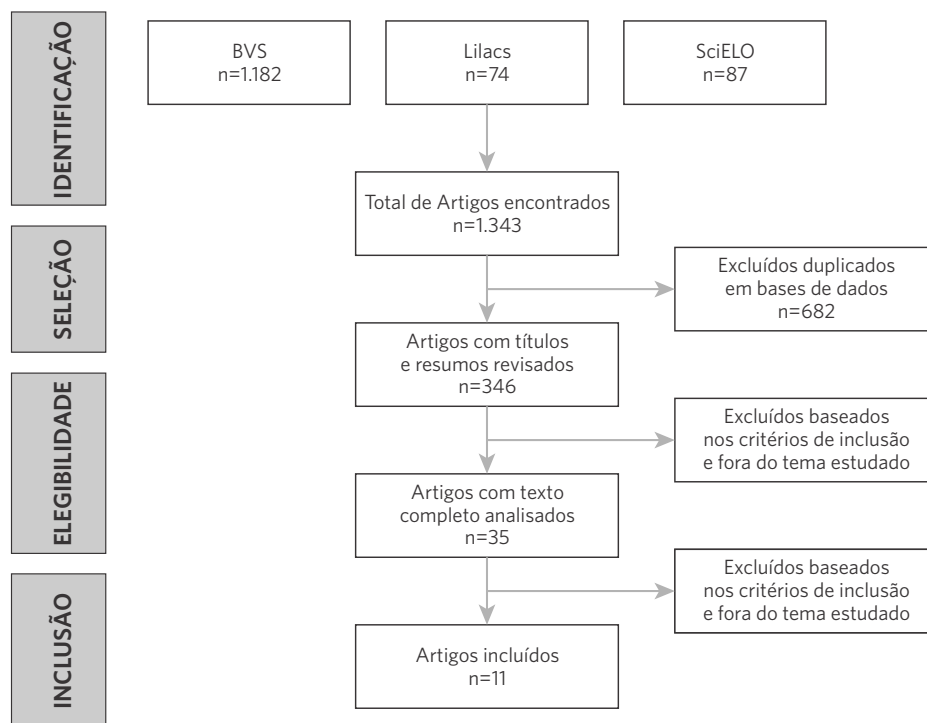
IDENTIFICAÇÃO

BVS
n=1.182

Lilacs
n=74

SciELO
n=87

Total de Artigos encontrados
n=1.343

SELEÇÃO

Excluídos duplicados em bases de dados
n=682

Artigos com títulos e resumos revisados
n=346

ELEGIBILIDADE

Excluídos baseados nos critérios de inclusão e fora do tema estudado

Artigos com texto completo analisados
n=35

Excluídos baseados nos critérios de inclusão e fora do tema estudado

INCLUSÃO

Artigos incluídos
n=11